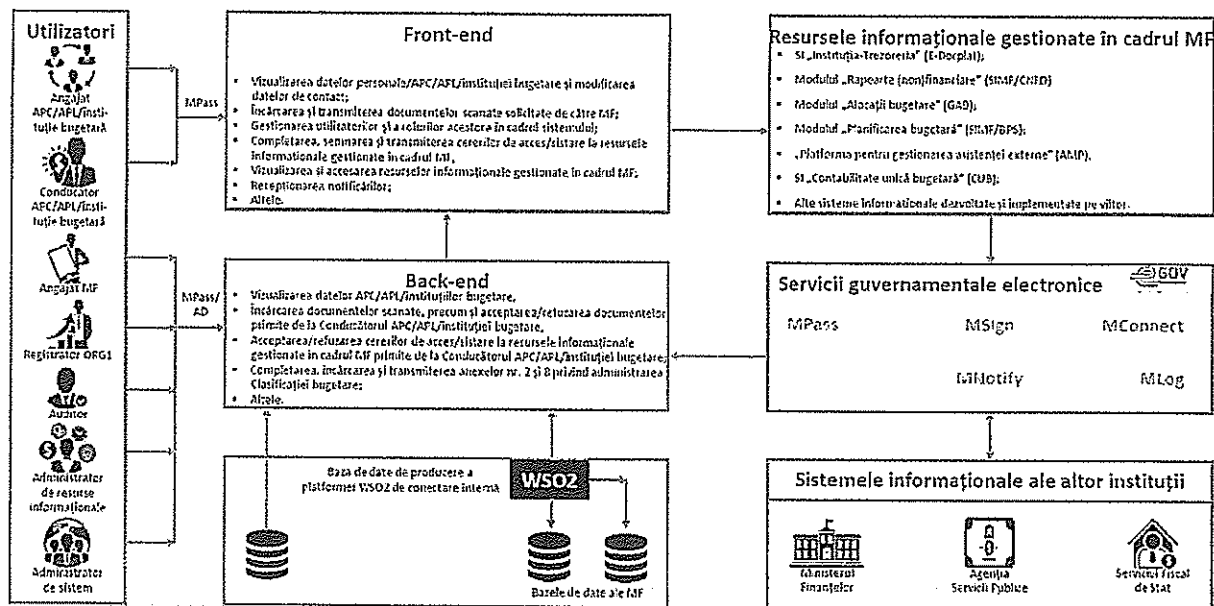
Utilizatori

Angajat APC/APL/instituție bugetară

Conducător APC/APL/instituție bugetară

Angajat MF

Registrator ORG1

Auditor

Administrator de resurse informaționale

Administrator de sistem

MPass

MPass/ AD

Front-end

- Vizualizarea datelor personale/APC/APL/instituției bugetare și modificarea datelor de contact;
- Încărcarea și transmiterea documentelor scanate solicitate de către MF;
- Gestionarea utilizatorilor și a rolurilor acestora în cadrul sistemului;
- Completarea, semnarea și transmiterea cererilor de acces/sistare la resursele informaționale gestionate în cadrul MF;
- Vizualizarea și accesarea resurselor informaționale gestionate în cadrul MF;
- Recepționarea notificărilor;
- Altele.

Back-end

- Vizualizarea datelor APC/APL/instituțiilor bugetare;
- Încărcarea documentelor scanate, precum și acceptarea/refuzarea documentelor primite de la Conducătorul APC/APL/instituției bugetare;
- Acceptarea/refuzarea cererilor de acces/sistare la resursele informaționale gestionate în cadrul MF primite de la Conducătorul APC/APL/instituției bugetare;
- Completarea, încărcarea și transmiterea anexelor nr. 2 și 8 privind administrarea Clasificației bugetare;
- Altele.

Baza de date de producere a platformei WSO2 de conectare internă

WSO2

Bazele de date ale MF

Resursele informaționale gestionate în cadrul MF

- SI „Instituția-Trezorería" (E-Docplat);
- Modulul „Rapoarte (non)financiare" (SIMF/CNFD)
- Modulul „Alocații bugetare" (GAD);
- Modulul „Planificarea bugetară" (SIMF/BPS);
- „Platforma pentru gestionarea asistenței externe" (AMP);
- SI „Contabilitate unică bugetară" (CUB);
- Alte sisteme informaționale dezvoltate și implementate pe viitor.

Servicii guvernamentale electronice

eGOV

MPass

MSign

MConnect

MNotify

MLog

Sistemele informaționale ale altor instituții

Ministerul Finanțelor

Agenția Servicii Publice

Serviciul Fiscal de Stat